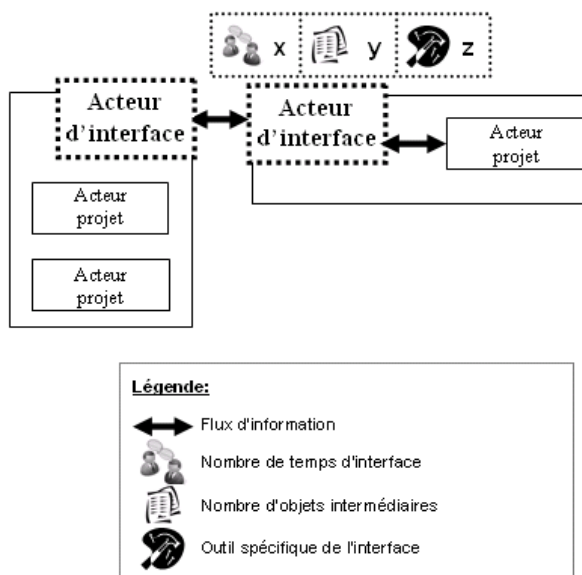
x y z

Acteur d'interface

Acteur d'interface

Acteur projet

Acteur projet

Acteur projet

Légende:

Flux d'information

Nombre de temps d'interface

Nombre d'objets intermédiaires

Outil spécifique de l'interface